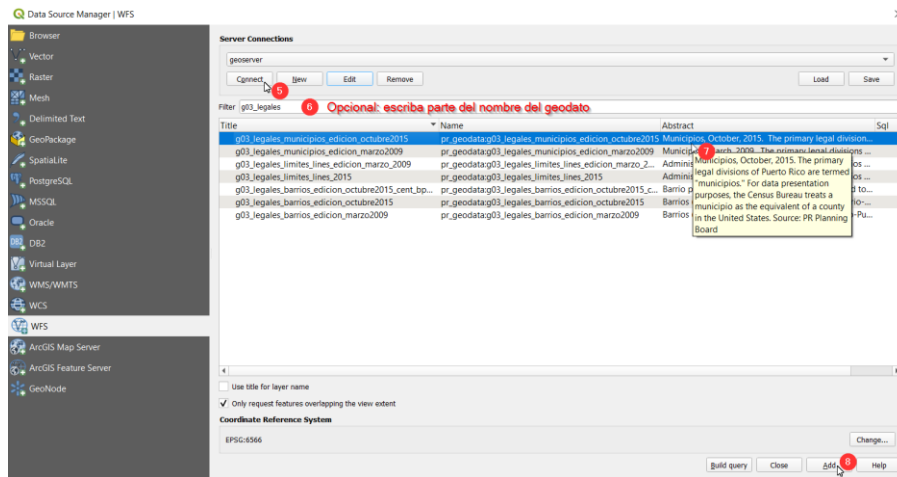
Data Source Manager | WFS

Browser
Vector
Raster
Mesh
Delimited Text
GeoPackage
SpatiaLite
PostgreSQL
MSSQL
Oracle
DB2
Virtual Layer
WMS/WMTS
WCS
WFS
ArcGIS Map Server
ArcGIS Feature Server
GeoNode

Server Connections
geoserver
Connect 5 New Edit Remove Load Save

Filter g03_legales 6 Opcional: escriba parte del nombre del geodato

| Title | Name | Abstract | Sql |
|---|---|---|---|
| g03_legales_municipios_edicion_octubre2015 | pr_geodata:g03_legales_municipios_edicion_octubre2015 | Municipios, October, 2015. The primary legal division... | |
| g03_legales_municipios_edicion_marzo2009 | pr_geodata:g03_legales_municipios_edicion_marzo2009 | Municip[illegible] arch, 2009. The primary legal divisions ... | |
| g03_legales_limites_lines_edicion_marzo_2009 | pr_geodata:g03_legales_limites_lines_edicion_marzo_2... | Adminis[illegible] os ... | |
| g03_legales_limites_lines_2015 | pr_geodata:g03_legales_limites_lines_2015 | Adminis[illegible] os ... | |
| g03_legales_barrios_edicion_octubre2015_cent_bp... | pr_geodata:g03_legales_barrios_edicion_octubre2015_c... | Barrio p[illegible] d to... | |
| g03_legales_barrios_edicion_octubre2015 | pr_geodata:g03_legales_barrios_edicion_octubre2015 | Barrios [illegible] io-... | |
| g03_legales_barrios_edicion_marzo2009 | pr_geodata:g03_legales_barrios_edicion_marzo2009 | Barrios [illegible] -Pu... | |

7 Municipios, October, 2015. The primary legal divisions of Puerto Rico are termed "municipios." For data presentation purposes, the Census Bureau treats a municipio as the equivalent of a county in the United States. Source: PR Planning Board

Use title for layer name
Only request features overlapping the view extent

Coordinate Reference System
EPSG:6566 Change...

Build query Close Add 8 Help